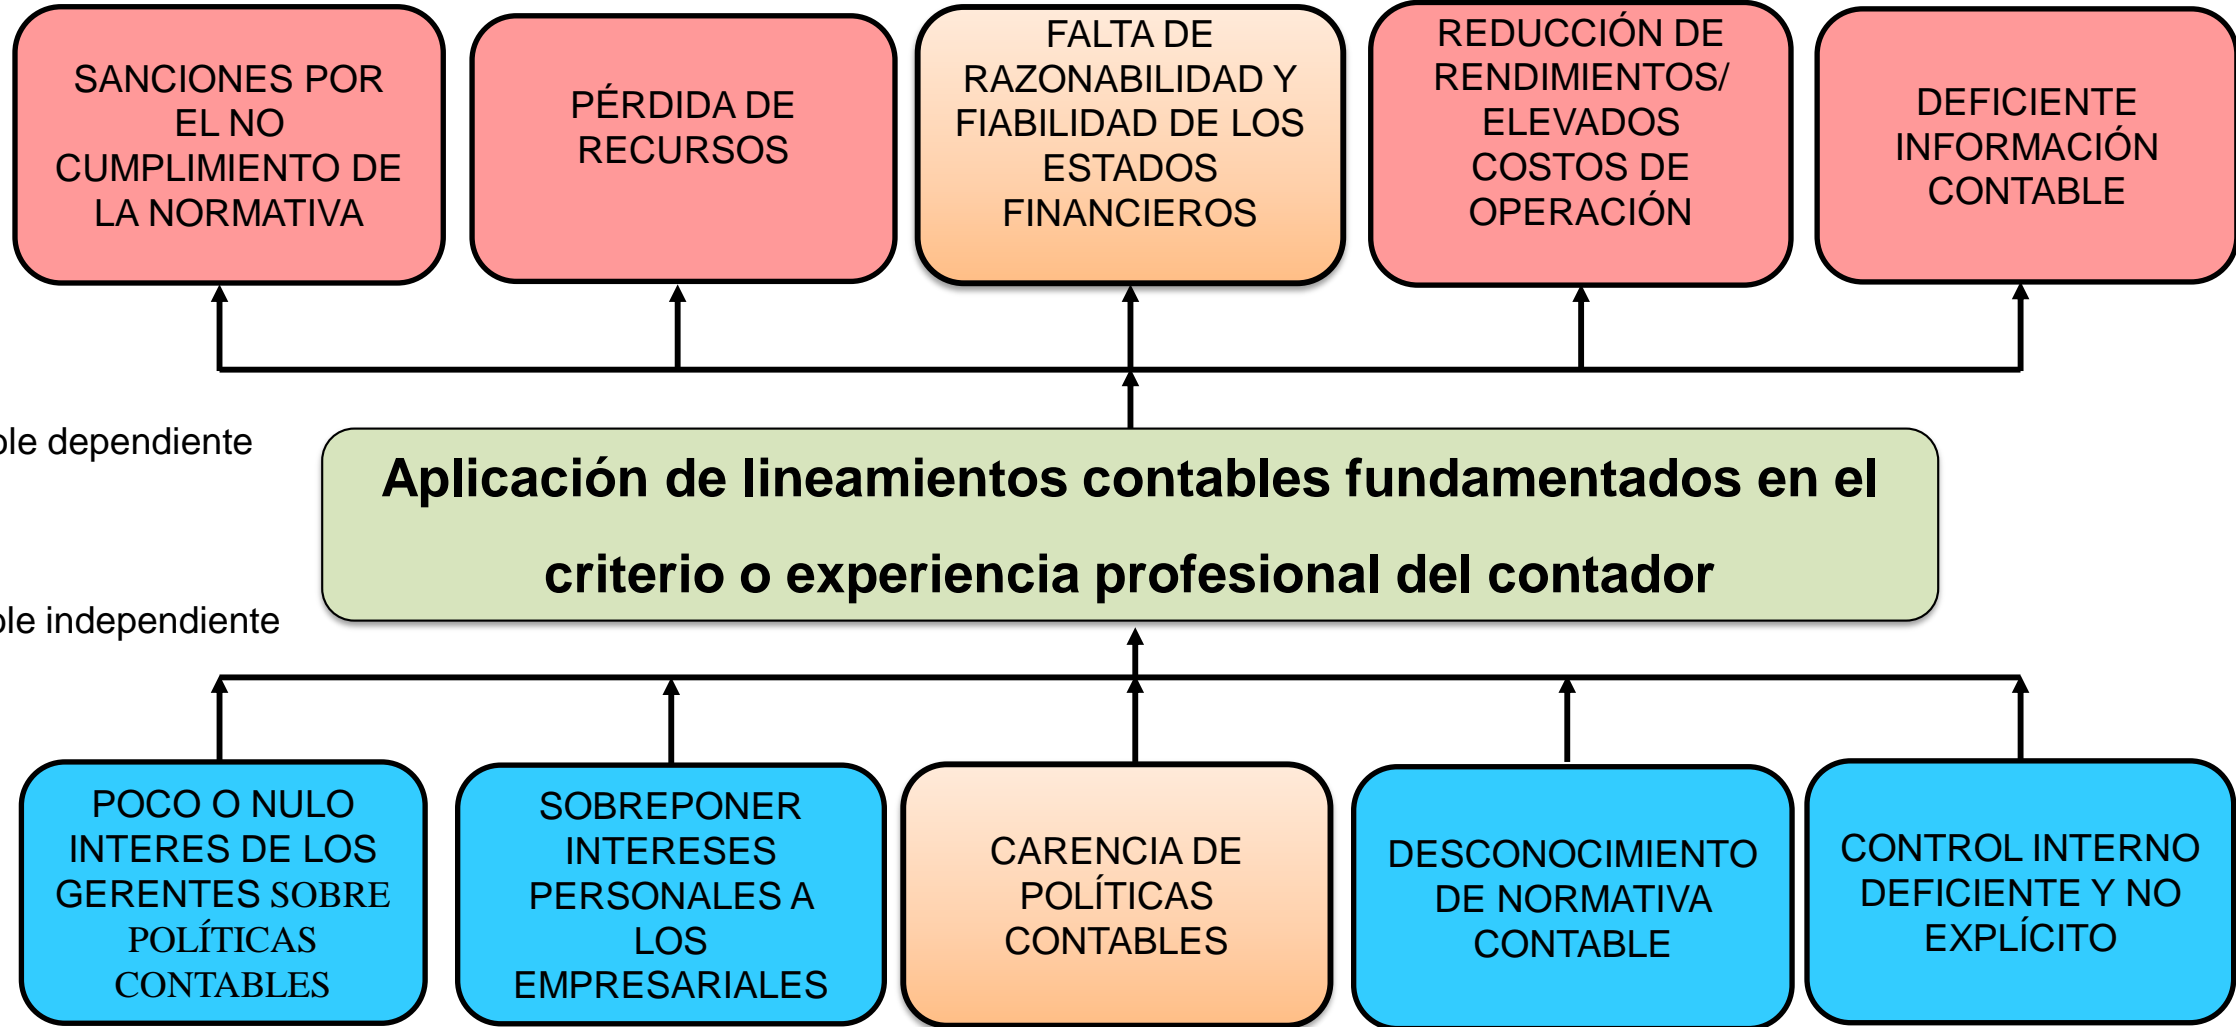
SANCIONES POR EL NO CUMPLIMIENTO DE LA NORMATIVA

PÉRDIDA DE RECURSOS

FALTA DE RAZONABILIDAD Y FIABILIDAD DE LOS ESTADOS FINANCIEROS

REDUCCIÓN DE RENDIMIENTOS/ ELEVADOS COSTOS DE OPERACIÓN

DEFICIENTE INFORMACIÓN CONTABLE

ble dependiente

Aplicación de lineamientos contables fundamentados en el criterio o experiencia profesional del contador

ble independiente

POCO O NULO INTERES DE LOS GERENTES SOBRE POLÍTICAS CONTABLES

SOBREPONER INTERESES PERSONALES A LOS EMPRESARIALES

CARENCIA DE POLÍTICAS CONTABLES

DESCONOCIMIENTO DE NORMATIVA CONTABLE

CONTROL INTERNO DEFICIENTE Y NO EXPLÍCITO